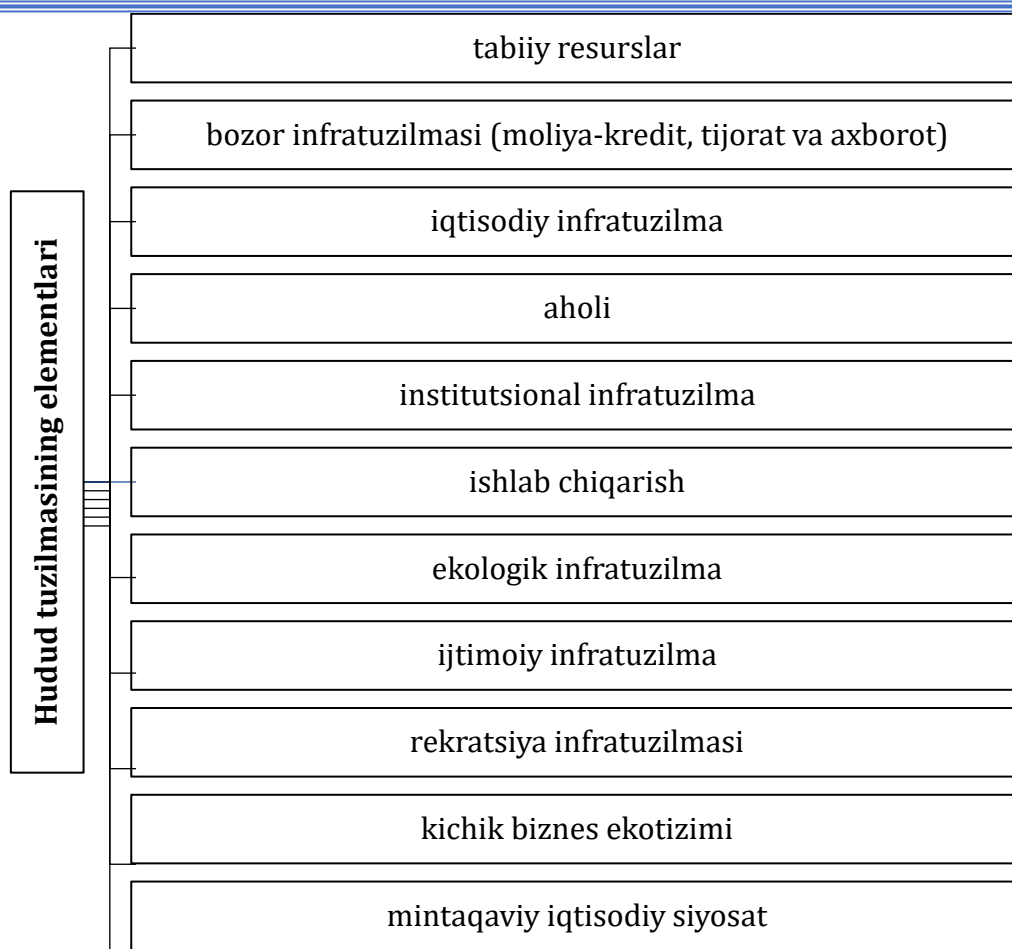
Hudud tuzilmasining elementlari

tabiiy resurslar

bozor infratuzilmasi (moliya-kredit, tijorat va axborot)

iqtisodiy infratuzilma

aholi

institutsional infratuzilma

ishlab chiqarish

ekologik infratuzilma

ijtimoiy infratuzilma

rekratsiya infratuzilmasi

kichik biznes ekotizimi

mintaqaviy iqtisodiy siyosat